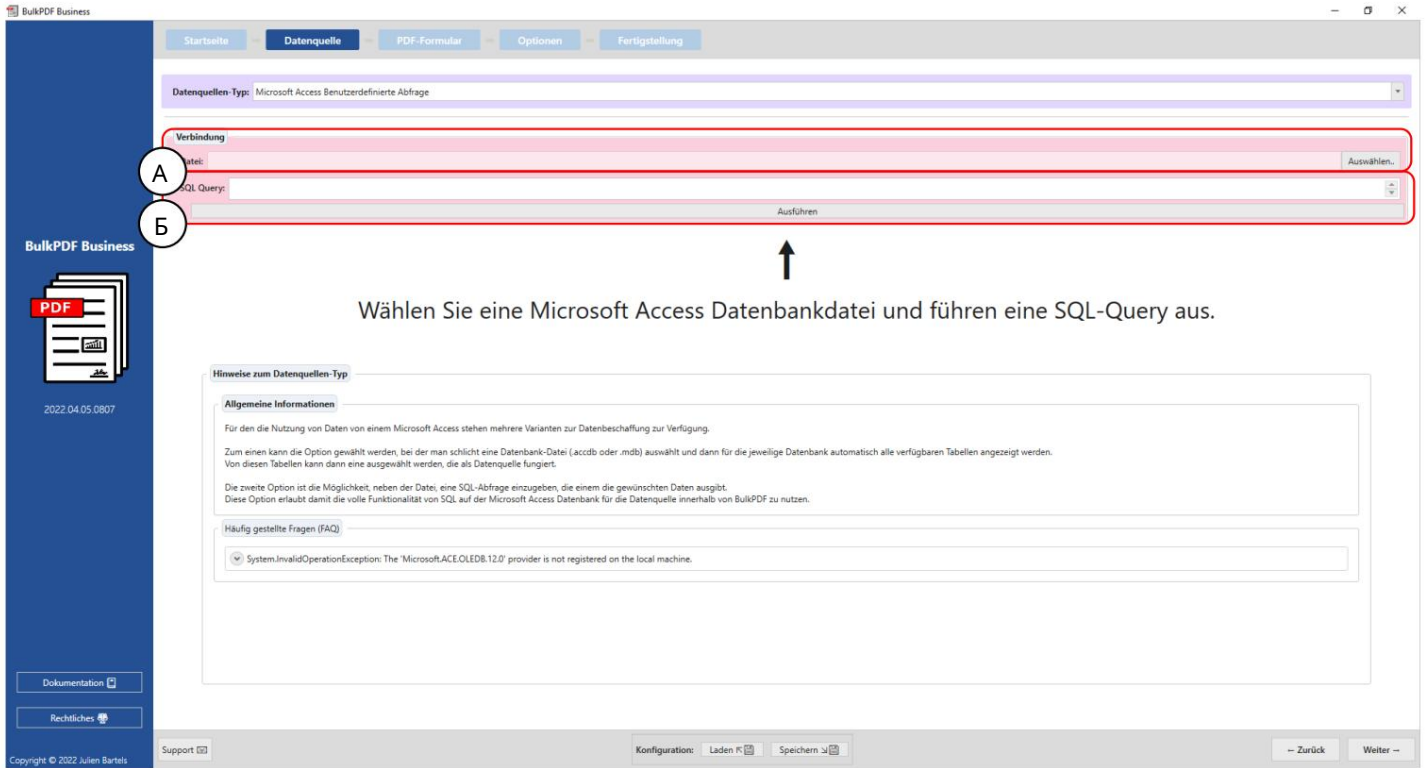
BulkPDF Business

Startseite
Datenquelle
PDF-Formular
Optionen
Fertigstellung

Datenquellen-Typ: Microsoft Access Benutzerdefinierte Abfrage

Verbindung
A
atei:
Auswählen..
SQL Query:
Б
Ausführen

Wählen Sie eine Microsoft Access Datenbankdatei und führen eine SQL-Query aus.

BulkPDF Business

PDF

2022.04.05.0807

Hinweise zum Datenquellen-Typ

Allgemeine Informationen

Für den die Nutzung von Daten von einem Microsoft Access stehen mehrere Varianten zur Datenbeschaffung zur Verfügung.

Zum einen kann die Option gewählt werden, bei der man schlicht eine Datenbank-Datei (.accdb oder .mdb) auswählt und dann für die jeweilige Datenbank automatisch alle verfügbaren Tabellen angezeigt werden. Von diesen Tabellen kann dann eine ausgewählt werden, die als Datenquelle fungiert.

Die zweite Option ist die Möglichkeit, neben der Datei, eine SQL-Abfrage einzugeben, die einem die gewünschten Daten ausgibt. Diese Option erlaubt damit die volle Funktionalität von SQL auf der Microsoft Access Datenbank für die Datenquelle innerhalb von BulkPDF zu nutzen.

Häufig gestellte Fragen (FAQ)

System.InvalidOperationException: The 'Microsoft.ACE.OLEDB.12.0' provider is not registered on the local machine.

Dokumentation
Rechtliches
Copyright © 2022 Julien Bartels

Support
Konfiguration: Laden Speichern
← Zurück
Weiter →